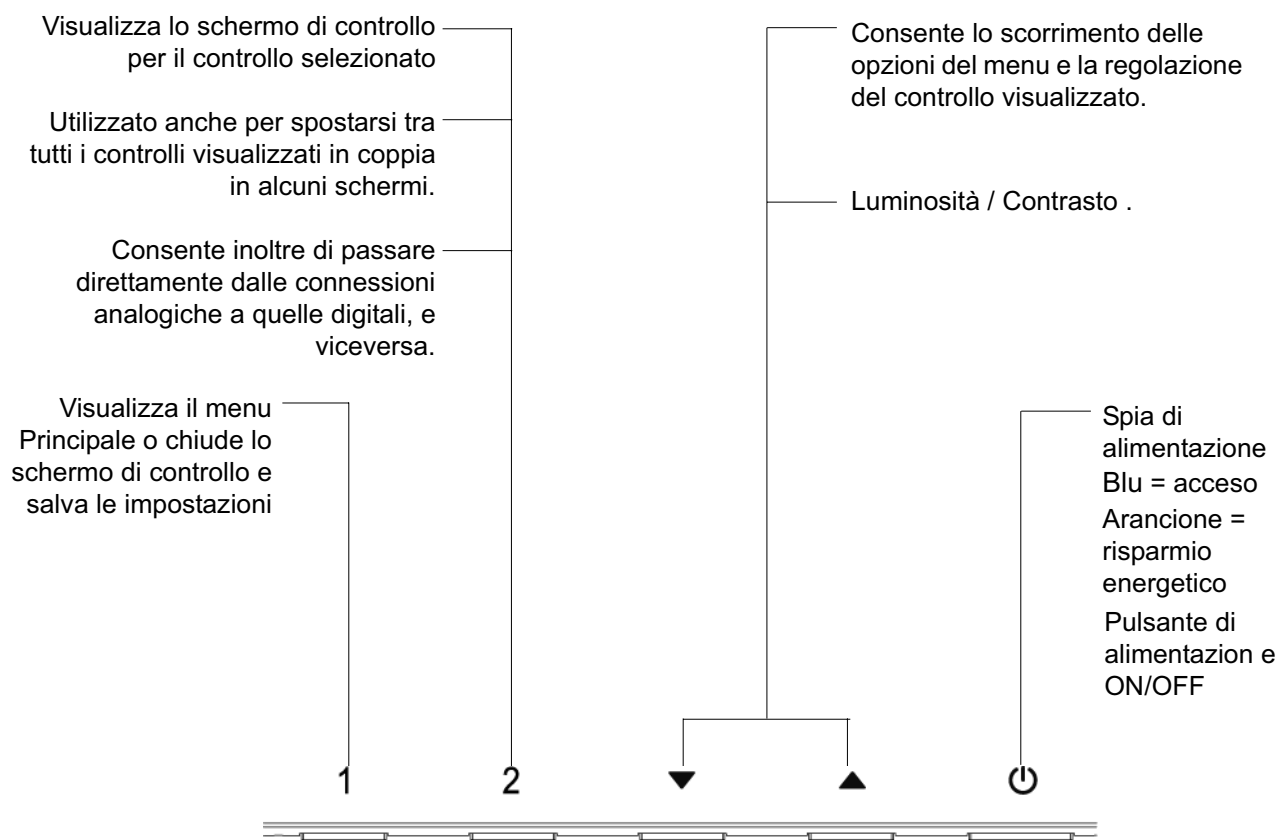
Visualizza lo schermo di controllo per il controllo selezionato

Utilizzato anche per spostarsi tra tutti i controlli visualizzati in coppia in alcuni schermi.

Consente inoltre di passare direttamente dalle connessioni analogiche a quelle digitali, e viceversa.

Visualizza il menu Principale o chiude lo schermo di controllo e salva le impostazioni

Consente lo scorrimento delle opzioni del menu e la regolazione del controllo visualizzato.

Luminosità / Contrasto .

Spia di alimentazione
Blu = acceso
Arancione = risparmio energetico

Pulsante di alimentazion e ON/OFF

1 2 ▼ ▲